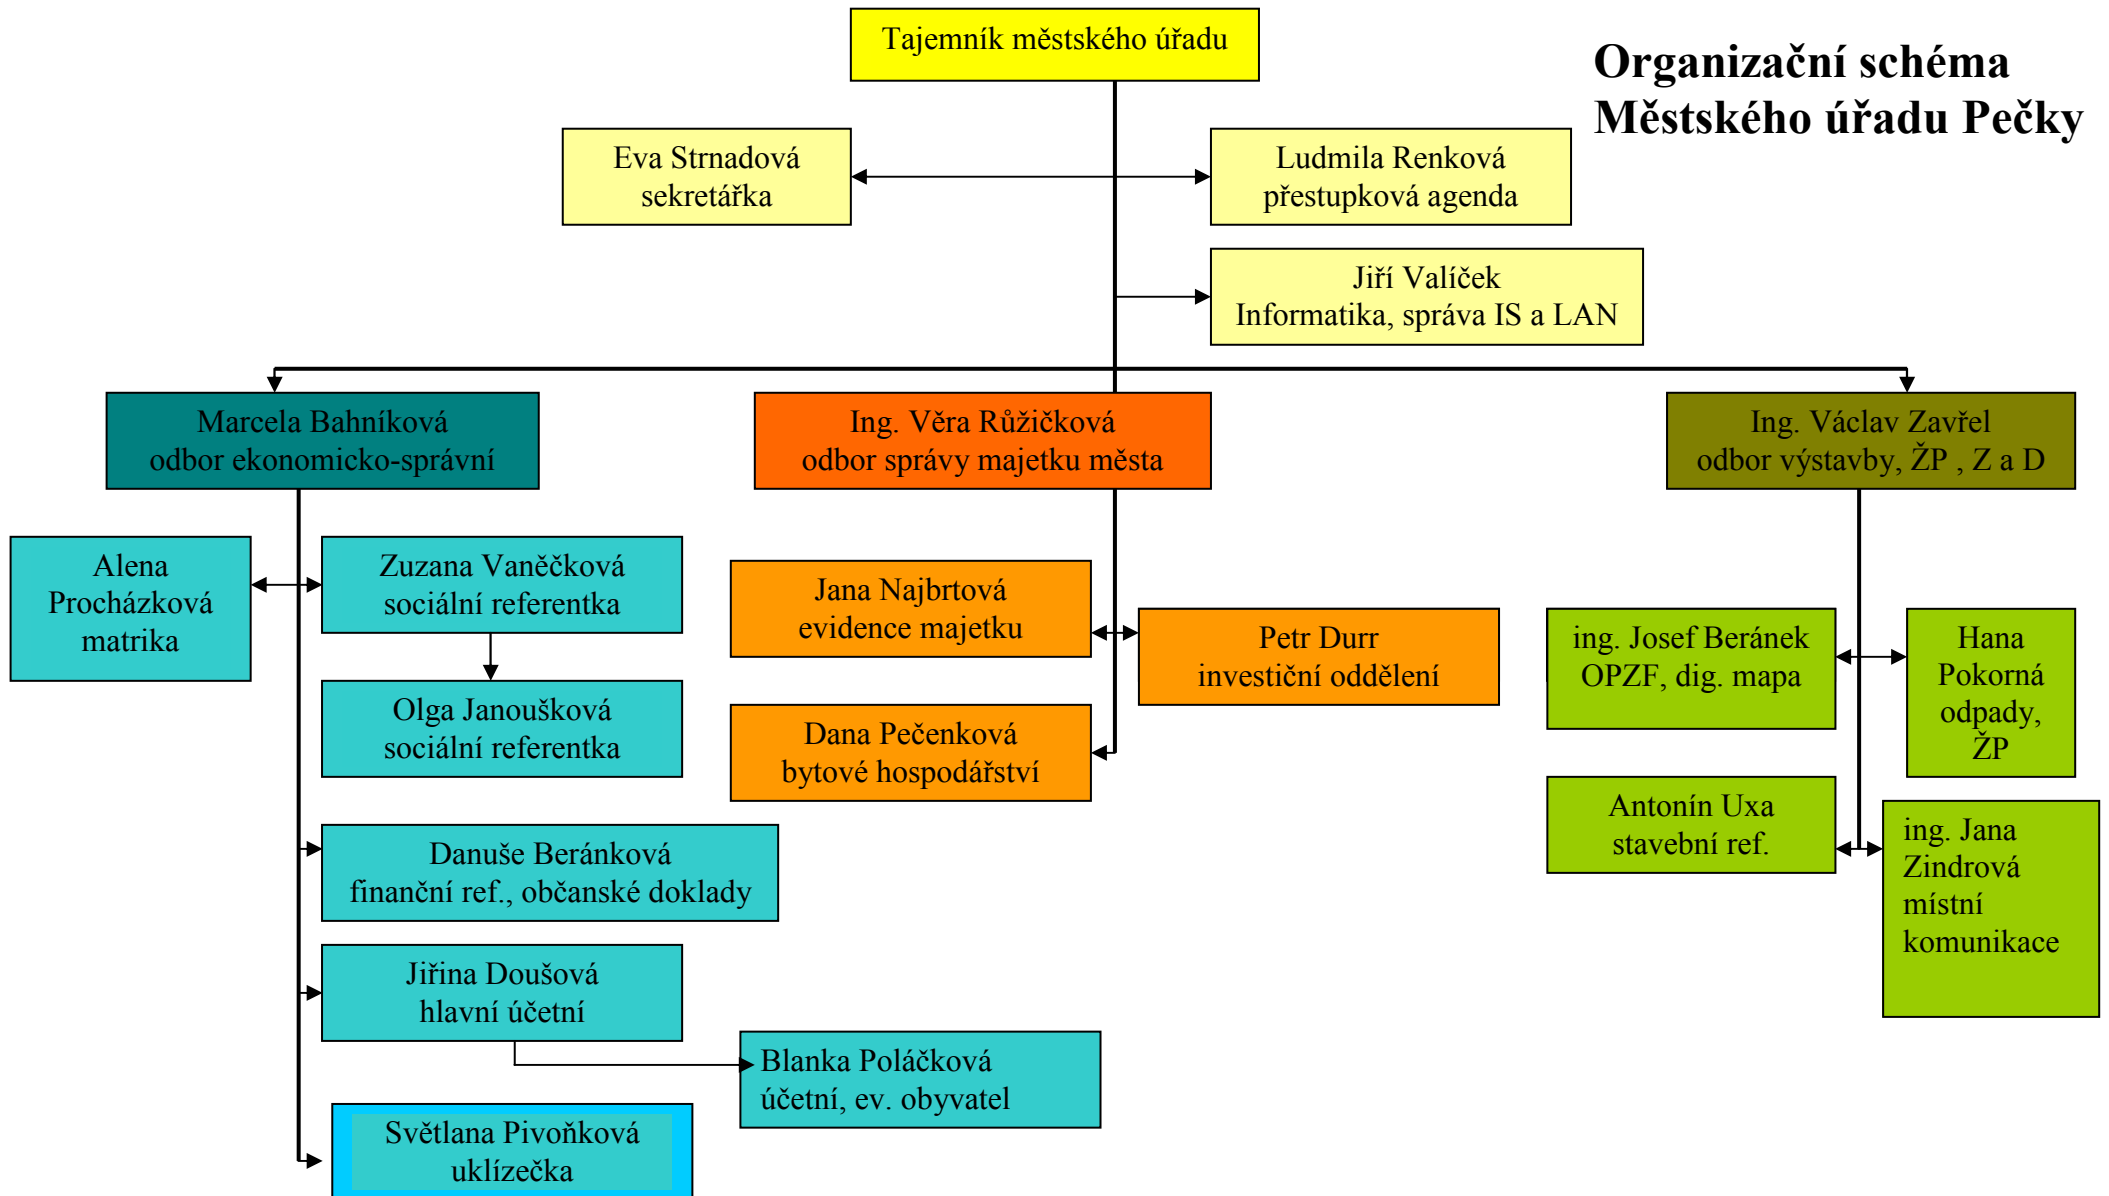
Organizační schéma Městského úřadu Pečky

Tajemník městského úřadu

Eva Strnadová sekretářka

Ludmila Renková přestupková agenda

Jiří Valíček Informatika, správa IS a LAN

Marcela Bahníková odbor ekonomicko-správní

Ing. Věra Růžičková odbor správy majetku města

Ing. Václav Zavřel odbor výstavby, ŽP , Z a D

Alena Procházková matrika

Zuzana Vaněčková sociální referentka

Olga Janoušková sociální referentka

Danuše Beránková finanční ref., občanské doklady

Jiřina Doušová hlavní účetní

Blanka Poláčková účetní, ev. obyvatel

Světlana Pivoňková uklízečka

Jana Najbrtová evidence majetku

Petr Durr investiční oddělení

Dana Pečenková bytové hospodářství

ing. Josef Beránek OPZF, dig. mapa

Hana Pokorná odpady, ŽP

Antonín Uxa stavební ref.

ing. Jana Zindrová místní komunikace